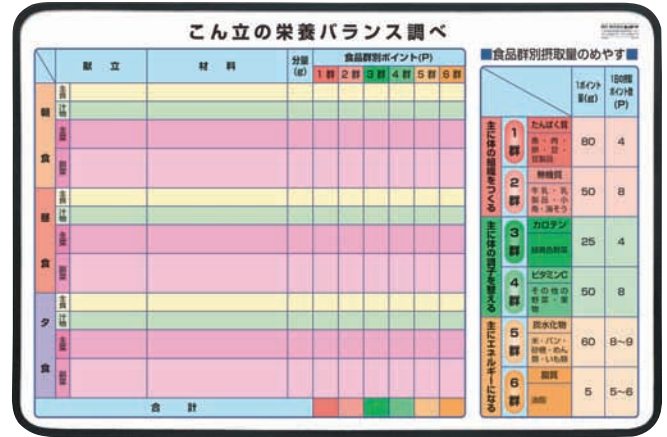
こん立の栄養バランス調べ

| | | 献立 | 材料 | 分量(g) | 1群 | 2群 | 3群 | 4群 | 5群 | 6群 |
|---|---|---|---|---|---|---|---|---|---|---|
| 朝食 | 主食 | | | | | | | | | |
| | 汁物 | | | | | | | | | |
| | 主菜 | | | | | | | | | |
| | 副菜 | | | | | | | | | |
| 昼食 | 主食 | | | | | | | | | |
| | 汁物 | | | | | | | | | |
| | 主菜 | | | | | | | | | |
| | 副菜 | | | | | | | | | |
| 夕食 | 主食 | | | | | | | | | |
| | 汁物 | | | | | | | | | |
| | 主菜 | | | | | | | | | |
| | 副菜 | | | | | | | | | |
| 合計 | | | | | | | | | | |

食品群別ポイント(P)

■食品群別摂取量のめやす■

| | | | 1ポイント量(g) | 1日の目標ポイント数(P) |
|---|---|---|---|---|
| 主に体の組織をつくる | 1群 | たんぱく質 魚・肉・卵・豆・豆製品 | 80 | 4 |
| | 2群 | 無機質 牛乳・乳製品・小魚・海そう | 50 | 8 |
| 主に体の調子を整える | 3群 | カロテン 緑黄色野菜 | 25 | 4 |
| | 4群 | ビタミンC その他の野菜・果物 | 50 | 8 |
| 主にエネルギーになる | 5群 | 炭水化物 米・パン・砂糖・めん類・いも類 | 60 | 8~9 |
| | 6群 | 脂質 油脂 | 5 | 5~6 |